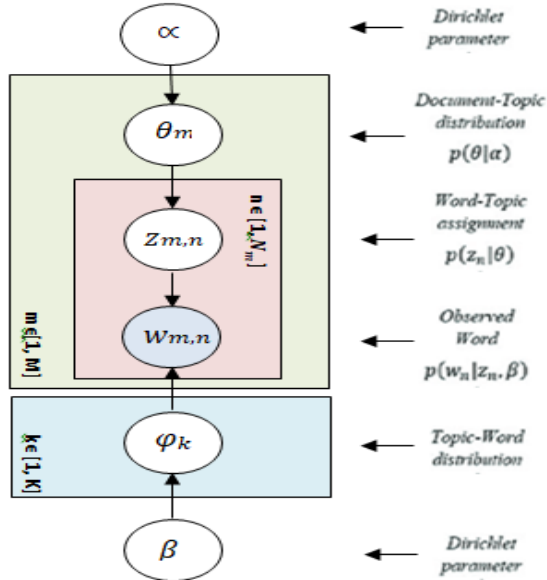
$\propto$

Dirichlet parameter

$\theta_m$

Document-Topic distribution
$p(\theta|\alpha)$

$z_{m,n}$

$n\in[1,N_m]$

Word-Topic assignment
$p(z_n|\theta)$

$m\in[1,M]$

$w_{m,n}$

Observed Word
$p(w_n|z_n,\beta)$

$k\in[1,K]$

$\varphi_k$

Topic-Word distribution

$\beta$

Dirichlet parameter